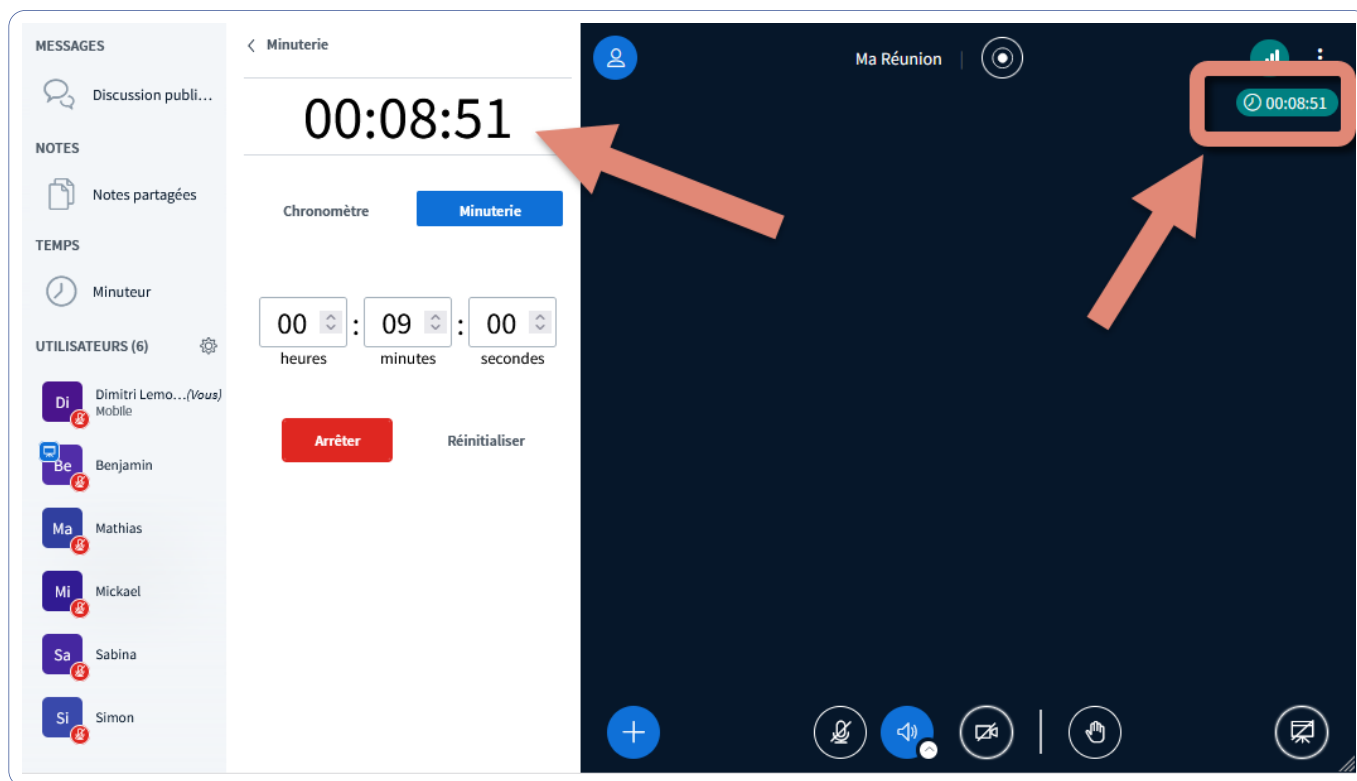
MESSAGES

Discussion publi...

NOTES

Notes partagées

TEMPS

Minuteur

UTILISATEURS (6)

Di Dimitri Lemo...(Vous) Mobile

Be Benjamin

Ma Mathias

Mi Mickael

Sa Sabina

Si Simon

< Minuterie

00:08:51

Chronomètre

Minuterie

00 : 09 : 00

heures minutes secondes

Arrêter

Réinitialiser

Ma Réunion

00:08:51